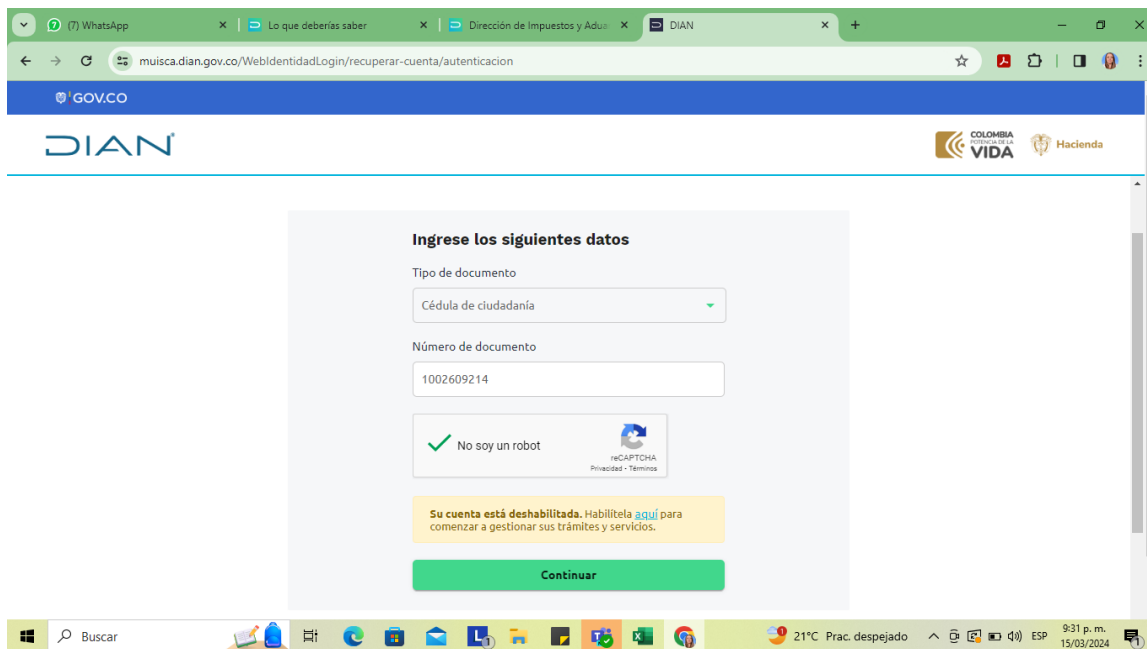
(7) WhatsApp
Lo que deberías saber
Dirección de Impuestos y Adua
DIAN

muisca.dian.gov.co/WebIdentidadLogin/recuperar-cuenta/autenticacion

GOV.CO

DIAN

COLOMBIA POTENCIA DE LA VIDA
Hacienda

Ingrese los siguientes datos

Tipo de documento

Cédula de ciudadanía

Número de documento

1002609214

No soy un robot
reCAPTCHA
Privacidad - Términos

Su cuenta está deshabilitada. Habilítela aquí para comenzar a gestionar sus trámites y servicios.

Continuar

Buscar
21°C Prac. despejado
ESP
9:31 p. m.
15/03/2024